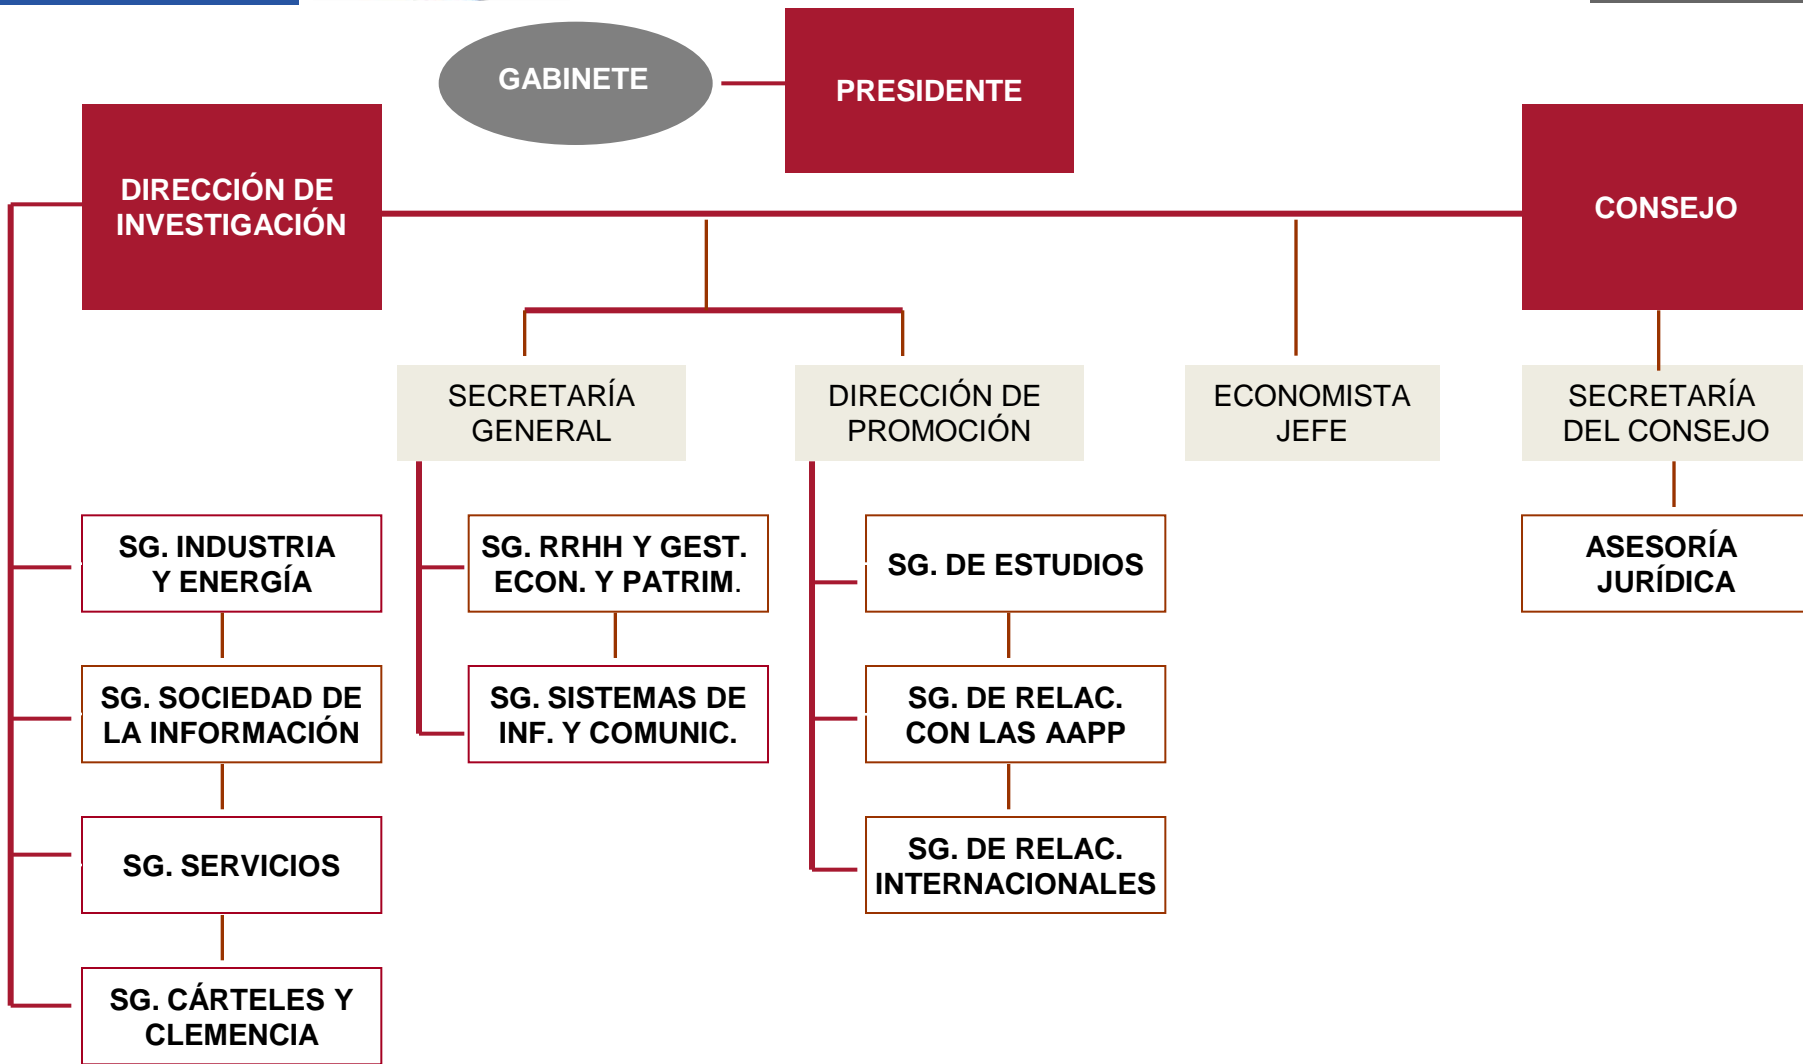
GABINETE

PRESIDENTE

DIRECCIÓN DE INVESTIGACIÓN

CONSEJO

SECRETARÍA GENERAL

DIRECCIÓN DE PROMOCIÓN

ECONOMISTA JEFE

SECRETARÍA DEL CONSEJO

SG. INDUSTRIA Y ENERGÍA

SG. SOCIEDAD DE LA INFORMACIÓN

SG. SERVICIOS

SG. CÁRTELES Y CLEMENCIA

SG. RRHH Y GEST. ECON. Y PATRIM.

SG. SISTEMAS DE INF. Y COMUNIC.

SG. DE ESTUDIOS

SG. DE RELAC. CON LAS AAPP

SG. DE RELAC. INTERNACIONALES

ASESORÍA JURÍDICA